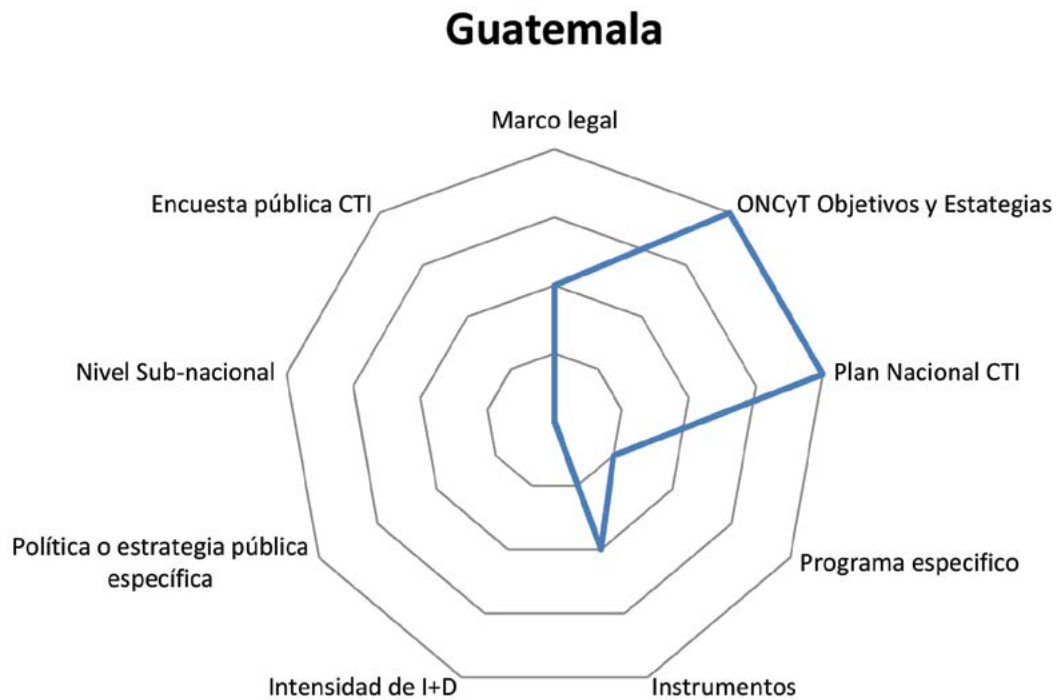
Guatemala

Marco legal

ONCyT Objetivos y Estategias

Plan Nacional CTI

Programa especifico

Instrumentos

Intensidad de I+D

Política o estrategia pública específica

Nivel Sub-nacional

Encuesta pública CTI